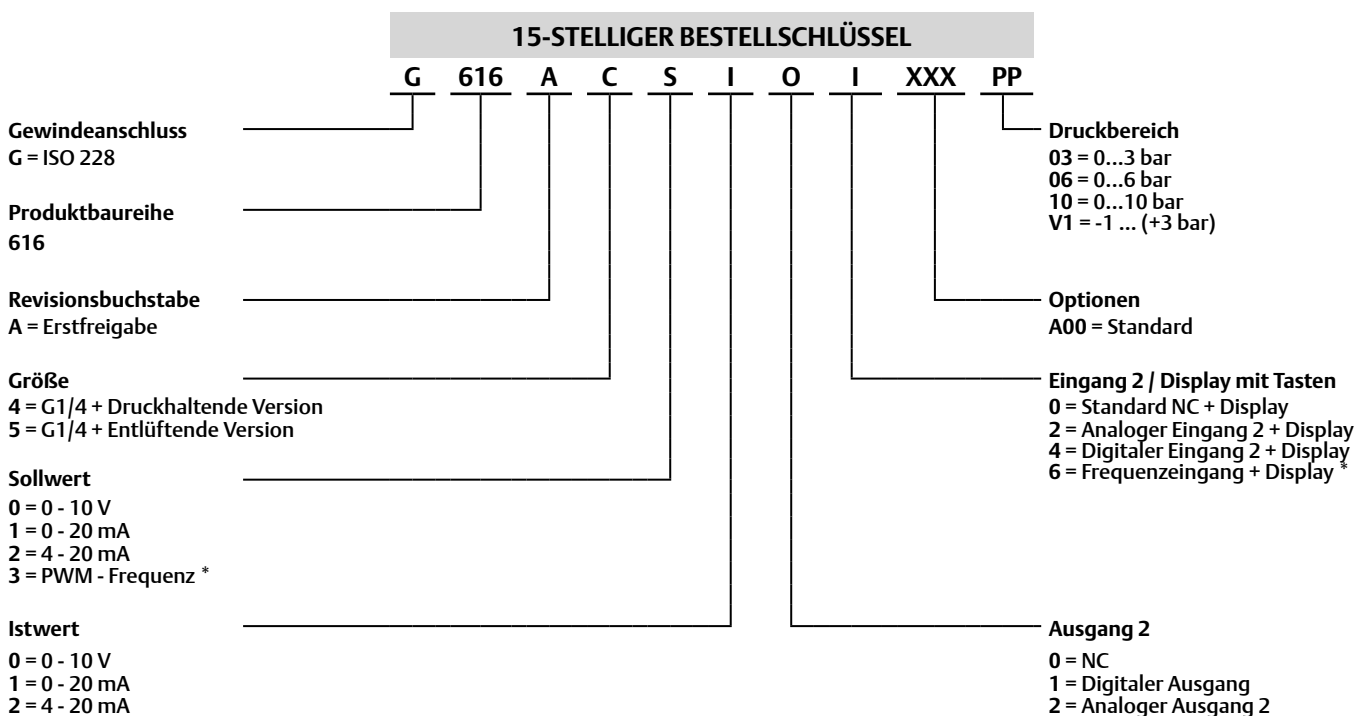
15-STELLIGER BESTELLSCHLÜSSEL

G 616 A C S I O I XXX PP

Gewindeanschluss
**G** = ISO 228

Produktbaureihe
616

Revisionsbuchstabe
**A** = Erstfreigabe

Größe
**4** = G1/4 + Druckhaltende Version
**5** = G1/4 + Entlüftende Version

Sollwert
**0** = 0 - 10 V
**1** = 0 - 20 mA
**2** = 4 - 20 mA
**3** = PWM - Frequenz *

Istwert
**0** = 0 - 10 V
**1** = 0 - 20 mA
**2** = 4 - 20 mA

Druckbereich
**03** = 0...3 bar
**06** = 0...6 bar
**10** = 0...10 bar
**V1** = -1 ... (+3 bar)

Optionen
**A00** = Standard

Eingang 2 / Display mit Tasten
**0** = Standard NC + Display
**2** = Analoger Eingang 2 + Display
**4** = Digitaler Eingang 2 + Display
**6** = Frequenzeingang + Display *

Ausgang 2
**0** = NC
**1** = Digitaler Ausgang
**2** = Analoger Ausgang 2